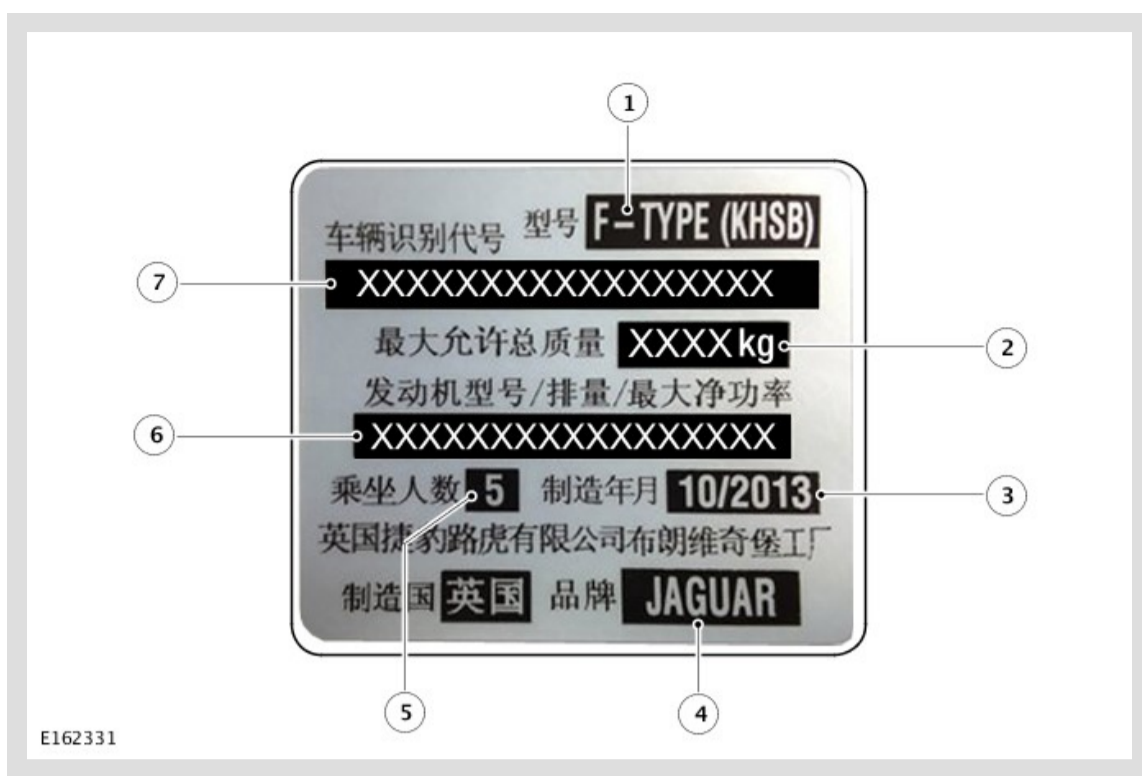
1

车辆识别代号 型号 F-TYPE (KHSB)

7 XXXXXXXXXXXXXXXXX

最大允许总质量 XXXX kg 2

发动机型号/排量/最大净功率

6 XXXXXXXXXXXXXXXXX

乘坐人数 5 制造年月 10/2013 3

英国捷豹路虎有限公司布朗维奇堡工厂

制造国 英国 品牌 JAGUAR

5 4

E162331